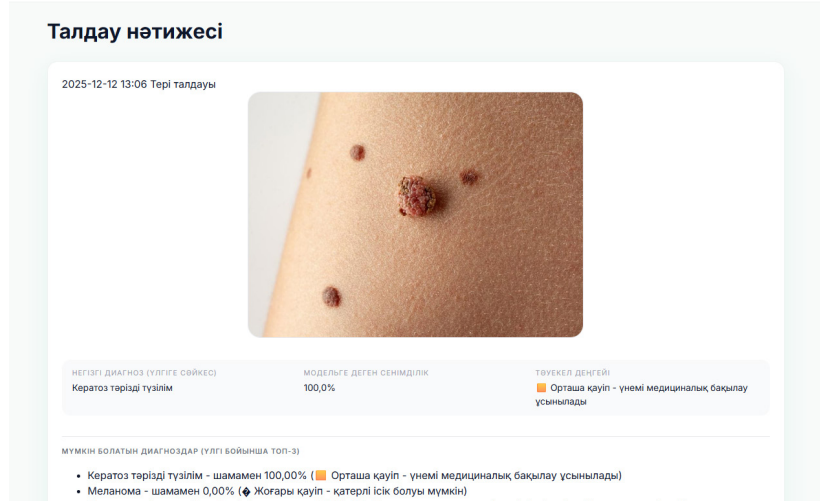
Талдау нәтижесі

2025-12-12 13:06 Тері талдауы

| НЕГІЗГІ ДИАГНОЗ (ҮЛГІГЕ СӘЙКЕС) | МОДЕЛЬГЕ ДЕГЕН СЕНІМДІЛІК | ТӘУЕКЕЛ ДЕҢГЕЙІ |
|---|---|---|
| Кератоз тәрізді түзілім | 100,0% | 🟧 Орташа қауіп - үнемі медициналық бақылау ұсынылады |

МҮМКІН БОЛАТЫН ДИАГНОЗДАР (ҮЛГІ БОЙЫНША ТОП-3)

• Кератоз тәрізді түзілім - шамамен 100,00% (🟧 Орташа қауіп - үнемі медициналық бақылау ұсынылады)
• Меланома - шамамен 0,00% (� Жоғары қауіп - қатерлі ісік болуы мүмкін)